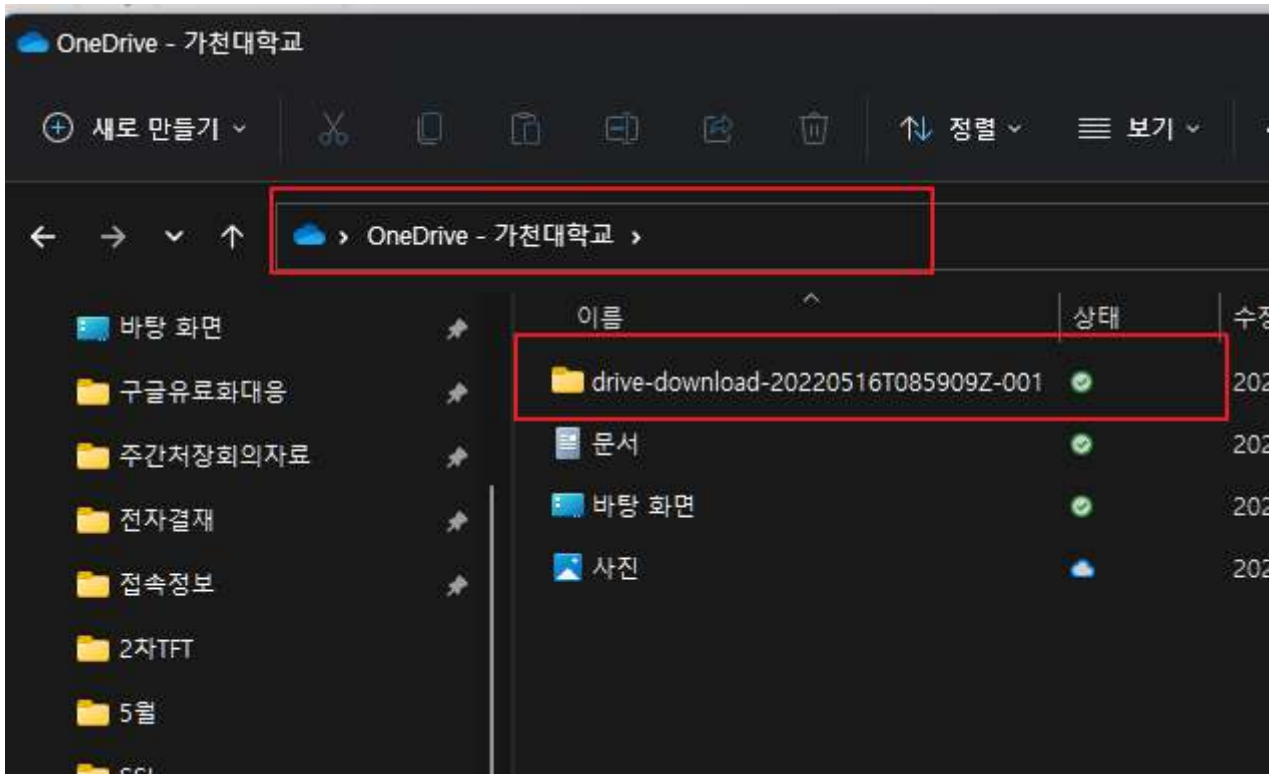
OneDrive - 가천대학교

새로 만들기

정렬

보기

OneDrive - 가천대학교 >

바탕 화면

구글유료화대응

주간처장회의자료

전자결재

접속정보

2차TFT

5월

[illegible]

| 이름 | 상태 | 수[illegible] |
|---|---|---|
| drive-download-20220516T085909Z-001 | | 202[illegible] |
| 문서 | | 202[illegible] |
| 바탕 화면 | | 202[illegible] |
| 사진 | | 202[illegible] |